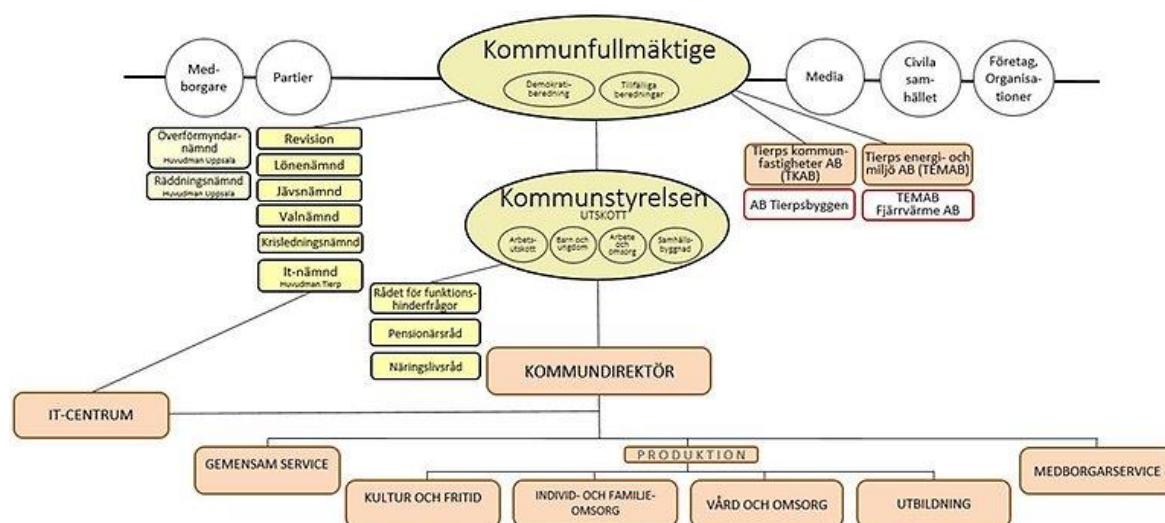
Med-borgare

Partier

Kommunfullmäktige

Demokrati-beredning

Tillfälliga beredningar

Media

Civila sam-hället

Företag, Organisa-tioner

Överförmyndar-nämnd
Huvudman Uppsala

Räddningsnämnd
Huvudman Uppsala

Revision

Lönenämnd

Jävsnämnd

Valnämnd

Krisledningsnämnd

It-nämnd
Huvudman Tierp

Tierps kommun-fastigheter AB (TKAB)

AB Tierpsbyggen

Tierps energi- och miljö AB (TEMAB)

TEMAB Fjärrvärme AB

Kommunstyrelsen
UTSKOTT

Arbets-utskott

Barn och ungdom

Arbete och omsorg

Samhälls-byggnad

Rådet för funktions-hinderfrågor

Pensionärsråd

Näringslivsråd

KOMMUNDIREKTÖR

IT-CENTRUM

GEMENSAM SERVICE

PRODUKTION

MEDBORGARSERVICE

KULTUR OCH FRITID

INDIVID- OCH FAMILJE-OMSORG

VÅRD OCH OMSORG

UTBILDNING